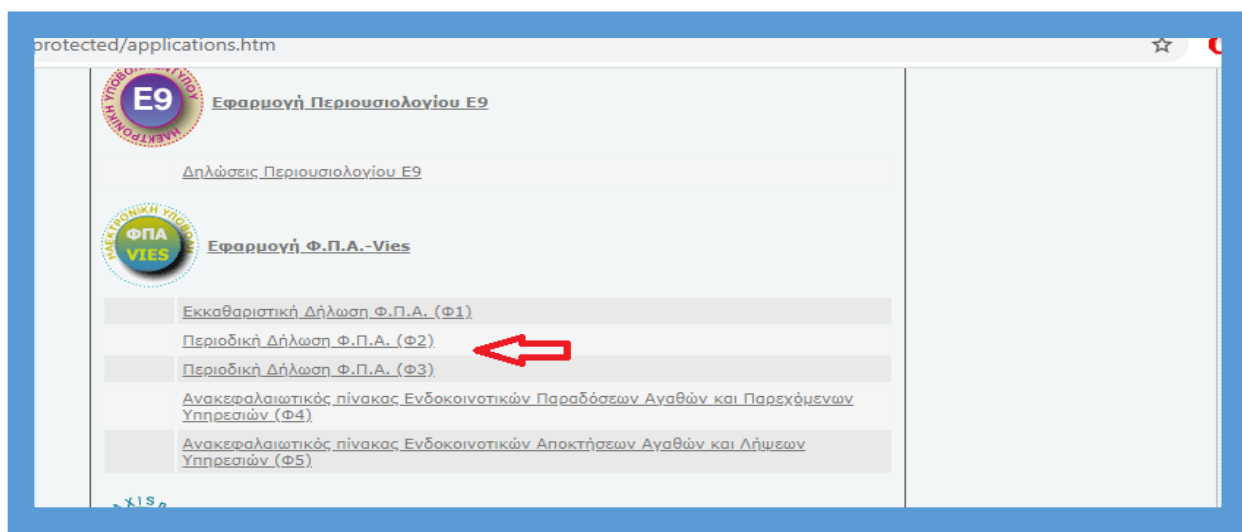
protected/applications.htm

ΗΛΕΚΤΡΟΝΙΚΗ ΥΠΟΒΟΛΗ ΕΝΤΥΠΟΥ
E9
Εφαρμογή Περιουσιολογίου Ε9

Δηλώσεις Περιουσιολογίου Ε9

ΗΛΕΚΤΡΟΝΙΚΗ ΥΠΟΒΟΛΗ
ΦΠΑ
VIES
Εφαρμογή Φ.Π.Α.-Vies

Εκκαθαριστική Δήλωση Φ.Π.Α. (Φ1)
Περιοδική Δήλωση Φ.Π.Α. (Φ2)
Περιοδική Δήλωση Φ.Π.Α. (Φ3)
Ανακεφαλαιωτικός πίνακας Ενδοκοινοτικών Παραδόσεων Αγαθών και Παρεχόμενων Υπηρεσιών (Φ4)
Ανακεφαλαιωτικός πίνακας Ενδοκοινοτικών Αποκτήσεων Αγαθών και Λήψεων Υπηρεσιών (Φ5)